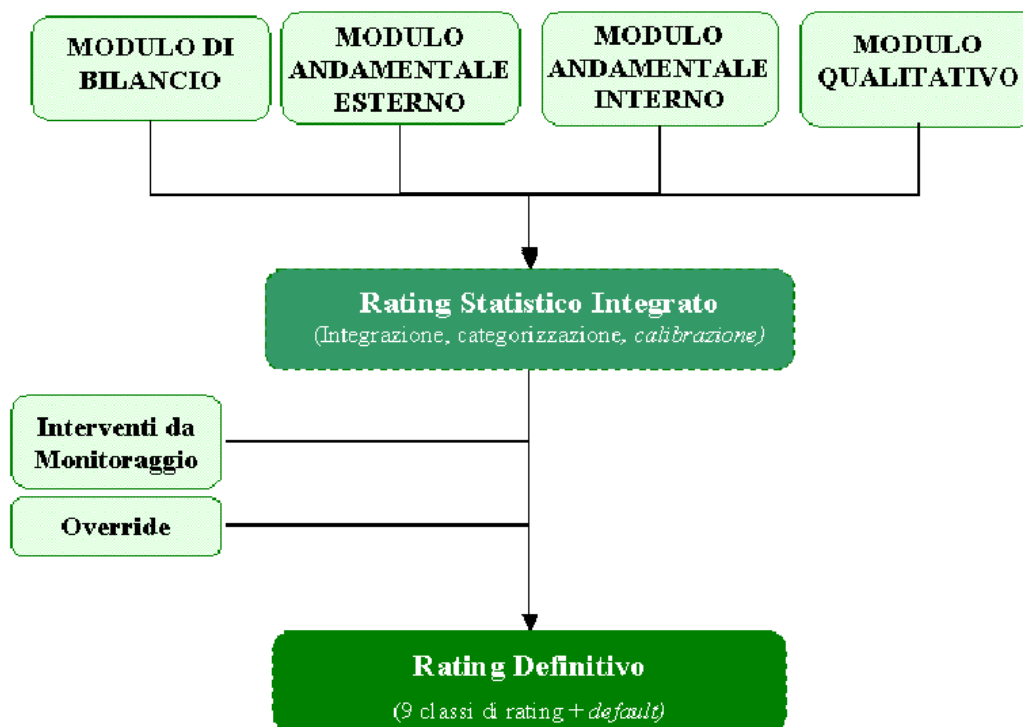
MODULO DI BILANCIO

MODULO ANDAMENTALE ESTERNO

MODULO ANDAMENTALE INTERNO

MODULO QUALITATIVO

Rating Statistico Integrato
(Integrazione, categorizzazione, calibrazione)

Interventi da Monitoraggio

Override

Rating Definitivo
(9 classi di rating + default)